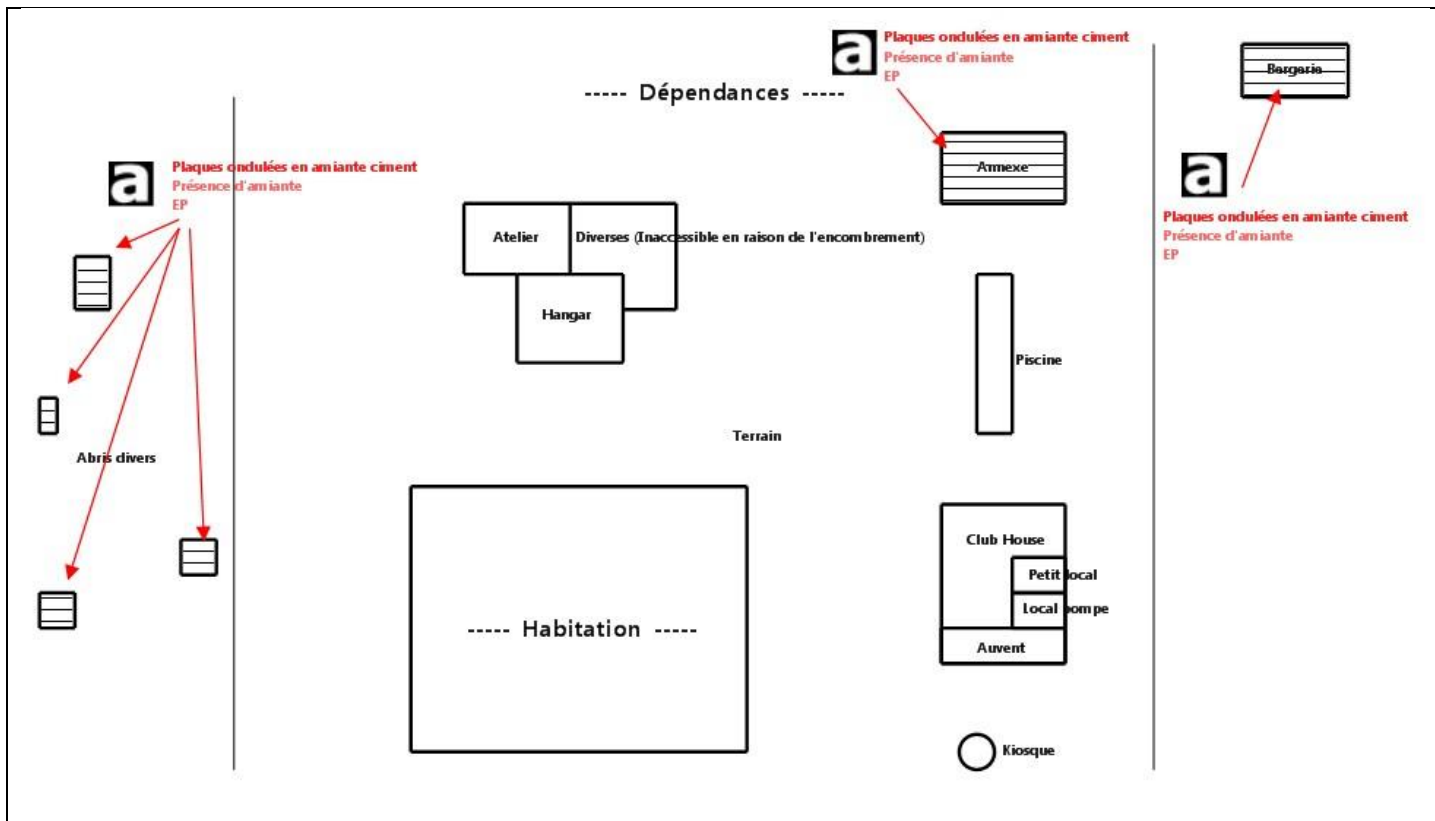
a
Plaques ondulées en amiante ciment
Présence d'amiante
EP

----- Dépendances -----

Bergerie

a
Plaques ondulées en amiante ciment
Présence d'amiante
EP

Annexe

a
Plaques ondulées en amiante ciment
Présence d'amiante
EP

Atelier

Diverses (Inaccessible en raison de l'encombrement)

Hangar

Piscine

Terrain

Abris divers

Club House

Petit local

Local pompe

Auvent

----- Habitation -----

Kiosque